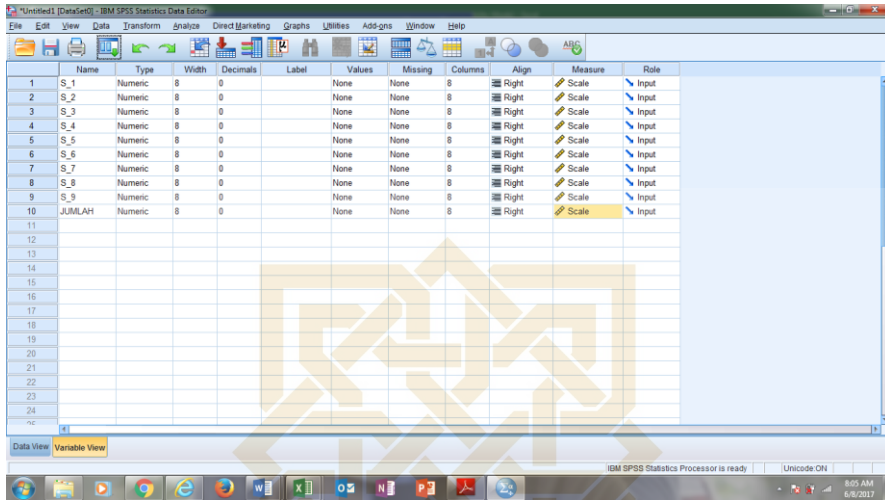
*Untitled1 [DataSet0] - IBM SPSS Statistics Data Editor

File Edit View Data Transform Analyze Direct Marketing Graphs Utilities Add-ons Window Help

| | Name | Type | Width | Decimals | Label | Values | Missing | Columns | Align | Measure | Role |
|---|---|---|---|---|---|---|---|---|---|---|---|
| 1 | S_1 | Numeric | 8 | 0 | | None | None | 8 | Right | Scale | Input |
| 2 | S_2 | Numeric | 8 | 0 | | None | None | 8 | Right | Scale | Input |
| 3 | S_3 | Numeric | 8 | 0 | | None | None | 8 | Right | Scale | Input |
| 4 | S_4 | Numeric | 8 | 0 | | None | None | 8 | Right | Scale | Input |
| 5 | S_5 | Numeric | 8 | 0 | | None | None | 8 | Right | Scale | Input |
| 6 | S_6 | Numeric | 8 | 0 | | None | None | 8 | Right | Scale | Input |
| 7 | S_7 | Numeric | 8 | 0 | | None | None | 8 | Right | Scale | Input |
| 8 | S_8 | Numeric | 8 | 0 | | None | None | 8 | Right | Scale | Input |
| 9 | S_9 | Numeric | 8 | 0 | | None | None | 8 | Right | Scale | Input |
| 10 | JUMLAH | Numeric | 8 | 0 | | None | None | 8 | Right | Scale | Input |
| 11 | | | | | | | | | | | |
| 12 | | | | | | | | | | | |
| 13 | | | | | | | | | | | |
| 14 | | | | | | | | | | | |
| 15 | | | | | | | | | | | |
| 16 | | | | | | | | | | | |
| 17 | | | | | | | | | | | |
| 18 | | | | | | | | | | | |
| 19 | | | | | | | | | | | |
| 20 | | | | | | | | | | | |
| 21 | | | | | | | | | | | |
| 22 | | | | | | | | | | | |
| 23 | | | | | | | | | | | |
| 24 | | | | | | | | | | | |

Data View Variable View

IBM SPSS Statistics Processor is ready Unicode:ON

8:05 AM
6/8/2017